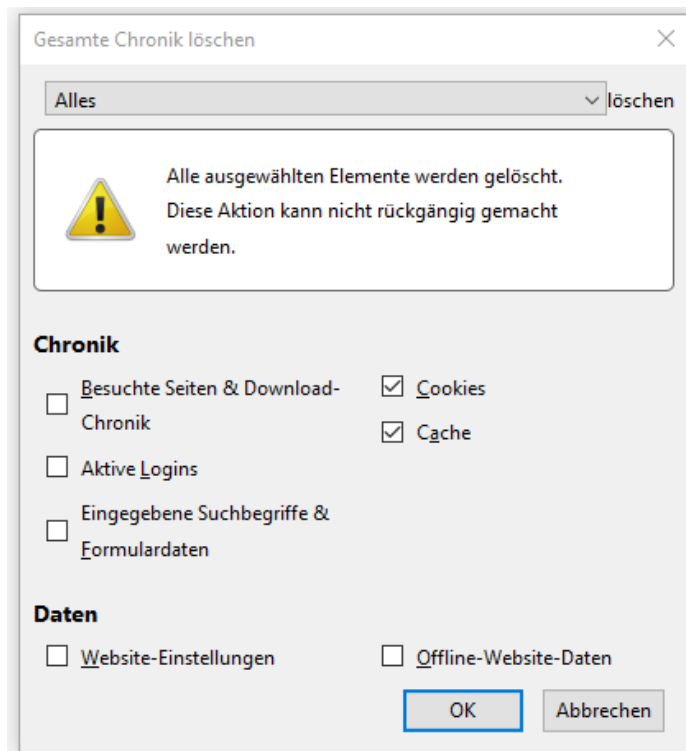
Gesamte Chronik löschen

Alles löschen

Alle ausgewählten Elemente werden gelöscht. Diese Aktion kann nicht rückgängig gemacht werden.

Chronik

Besuchte Seiten & Download-Chronik

Aktive Logins

Eingegebene Suchbegriffe & Formulardaten

Cookies

Cache

Daten

Website-Einstellungen

Offline-Website-Daten

OK

Abbrechen